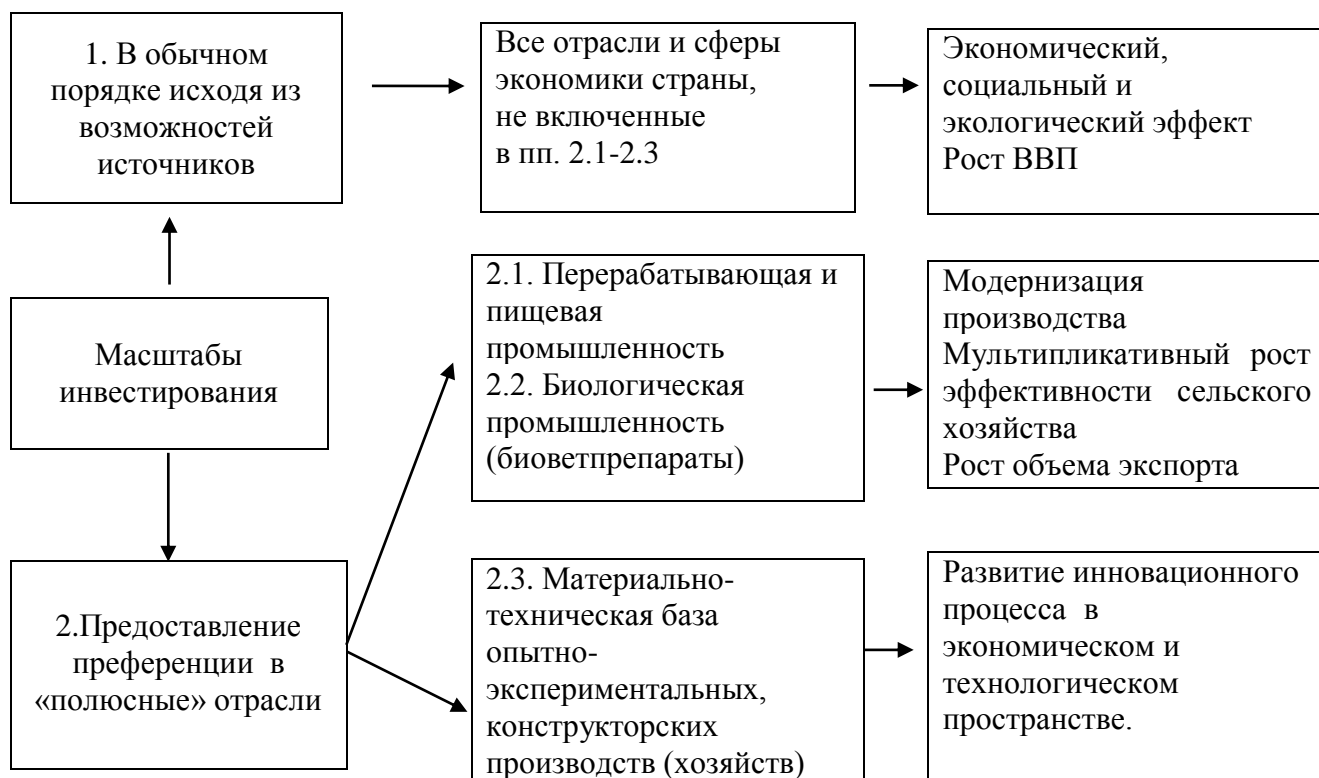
1. В обычном порядке исходя из возможностей источников

Все отрасли и сферы экономики страны, не включенные в пп. 2.1-2.3

Экономический, социальный и экологический эффект
Рост ВВП

Масштабы инвестирования

2.1. Перерабатывающая и пищевая промышленность
2.2. Биологическая промышленность (биоветпрепараты)

Модернизация производства
Мультипликативный рост эффективности сельского хозяйства
Рост объема экспорта

2.Предоставление преференции в «полюсные» отрасли

2.3. Материально-техническая база опытно-экспериментальных, конструкторских производств (хозяйств)

Развитие инновационного процесса в экономическом и технологическом пространстве.